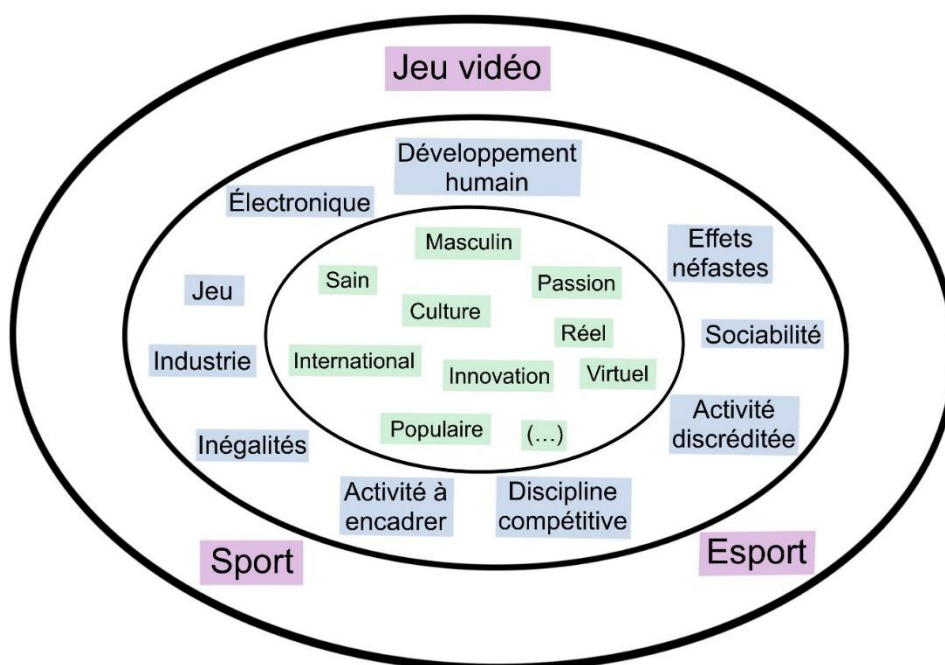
Jeu vidéo

Développement humain

Électronique

Masculin

Effets néfastes

Sain

Passion

Jeu

Culture

Réel

Sociabilité

Industrie

International

Innovation

Virtuel

Activité discréditée

Populaire

(...)

Inégalités

Activité à encadrer

Discipline compétitive

Sport

Esport